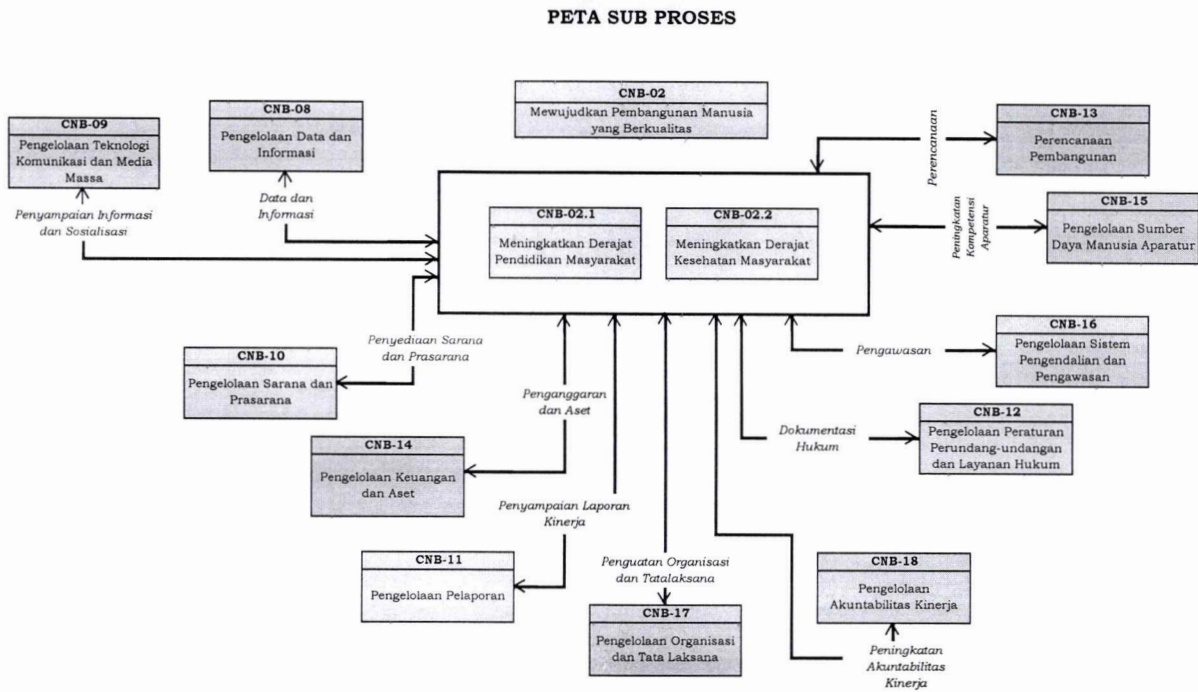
PETA SUB PROSES

CNB-02
Mewujudkan Pembangunan Manusia yang Berkualitas

CNB-09
Pengelolaan Teknologi Komunikasi dan Media Massa

CNB-08
Pengelolaan Data dan Informasi

Penyampaian Informasi dan Sosialisasi

Data dan Informasi

CNB-02.1
Meningkatkan Derajat Pendidikan Masyarakat

CNB-02.2
Meningkatkan Derajat Kesehatan Masyarakat

Perencanaan

CNB-13
Perencanaan Pembangunan

Peningkatan Kompetensi Aparatur

CNB-15
Pengelolaan Sumber Daya Manusia Aparatur

Penyediaan Sarana dan Prasarana

CNB-10
Pengelolaan Sarana dan Prasarana

Penganggaran dan Aset

CNB-14
Pengelolaan Keuangan dan Aset

Pengawasan

CNB-16
Pengelolaan Sistem Pengendalian dan Pengawasan

Dokumentasi Hukum

CNB-12
Pengelolaan Peraturan Perundang-undangan dan Layanan Hukum

Penyampaian Laporan Kinerja

CNB-11
Pengelolaan Pelaporan

Penguatan Organisasi dan Tatalaksana

CNB-17
Pengelolaan Organisasi dan Tata Laksana

CNB-18
Pengelolaan Akuntabilitas Kinerja

Peningkatan Akuntabilitas Kinerja